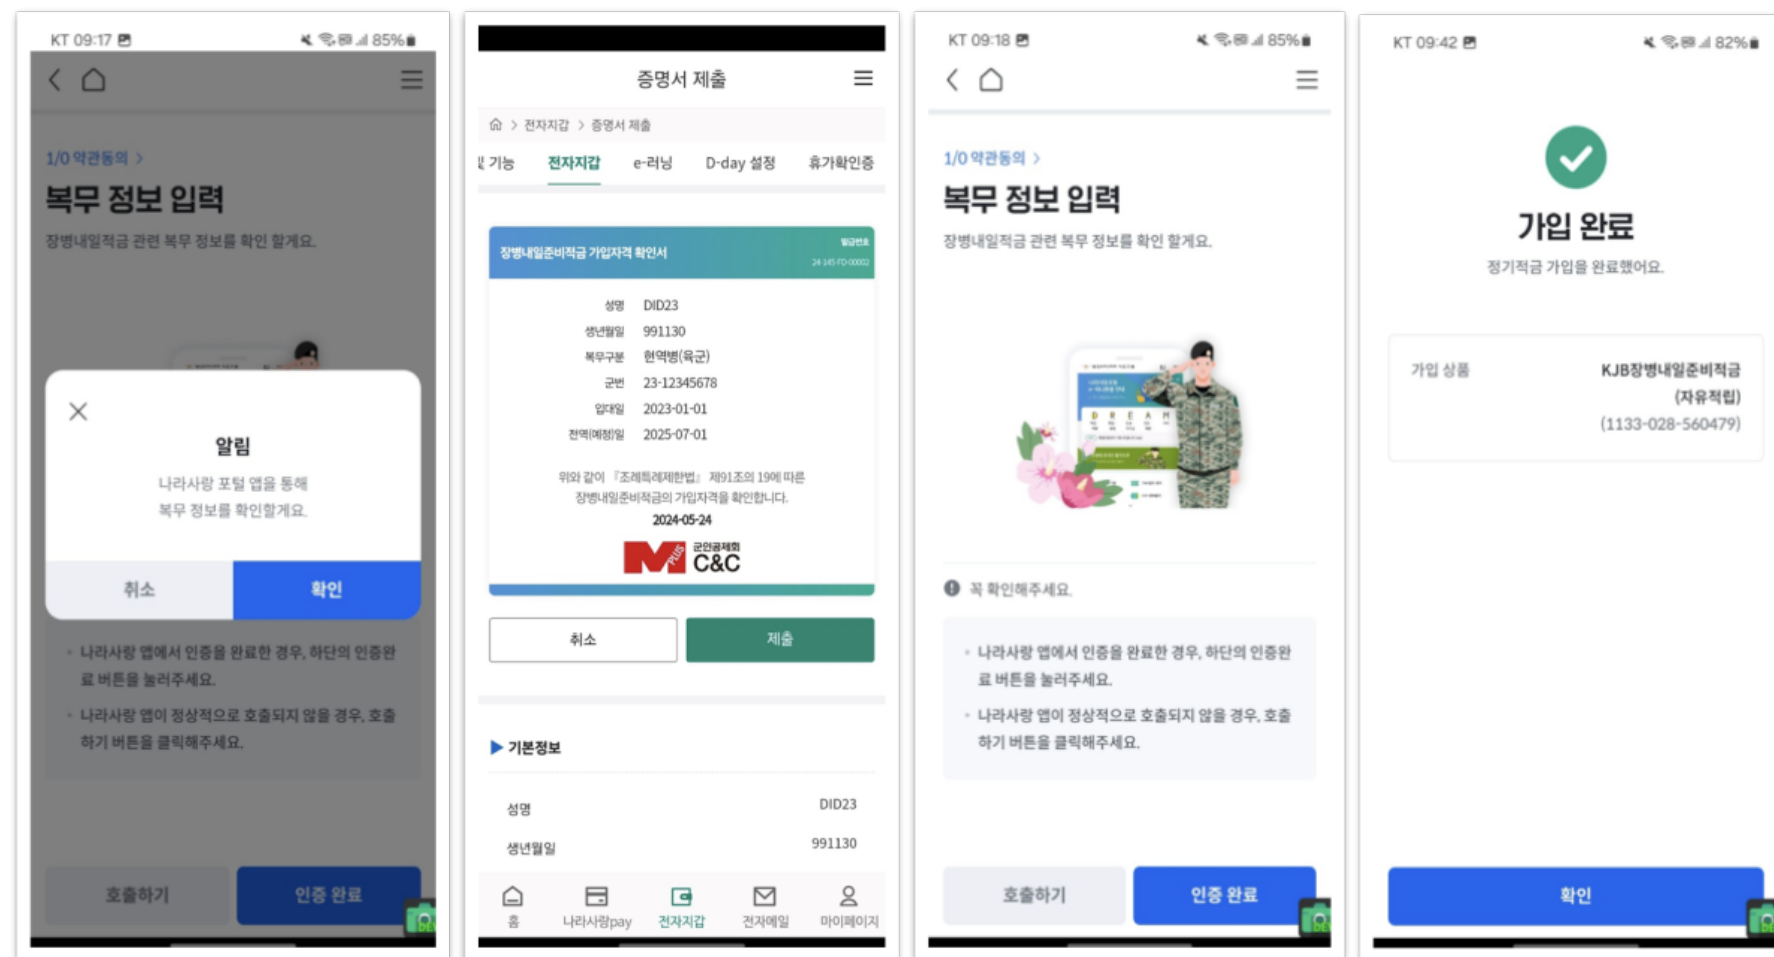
KT 09:17 85%

1/0 약관동의 >

복무 정보 입력

장병내일적금 관련 복무 정보를 확인 할게요.

알림

나라사랑 포털 앱을 통해 복무 정보를 확인할게요.

취소 확인

• 나라사랑 앱에서 인증을 완료한 경우, 하단의 인증완료 버튼을 눌러주세요.

• 나라사랑 앱이 정상적으로 호출되지 않을 경우, 호출하기 버튼을 클릭해주세요.

호출하기 인증 완료

증명서 제출

전자지갑 > 증명서 제출

기능 전자지갑 e-러닝 D-day 설정 휴가확인증

장병내일준비적금 가입자격 확인서

발급번호 24-145-FD-0002

| 성명 | DID23 |
|---|---|
| 생년월일 | 991130 |
| 복무구분 | 현역병(육군) |
| 군번 | 23-12345678 |
| 입대일 | 2023-01-01 |
| 전역(예정)일 | 2025-07-01 |

위와 같이 「조세특례제한법」 제91조의 19에 따른 장병내일준비적금의 가입자격을 확인합니다.

2024-05-24

M PLUS 군인공제회 C&C

취소 제출

기본정보

| 성명 | DID23 |
|---|---|
| 생년월일 | 991130 |

홈 나라사랑pay 전자지갑 전자메일 마이페이지

KT 09:18 85%

1/0 약관동의 >

복무 정보 입력

장병내일적금 관련 복무 정보를 확인 할게요.

D R E A M

꼭 확인해주세요.

• 나라사랑 앱에서 인증을 완료한 경우, 하단의 인증완료 버튼을 눌러주세요.

• 나라사랑 앱이 정상적으로 호출되지 않을 경우, 호출하기 버튼을 클릭해주세요.

호출하기 인증 완료

KT 09:42 82%

가입 완료

정기적금 가입을 완료했어요.

가입 상품 KJB장병내일준비적금 (자유적립) (1133-028-560479)

확인